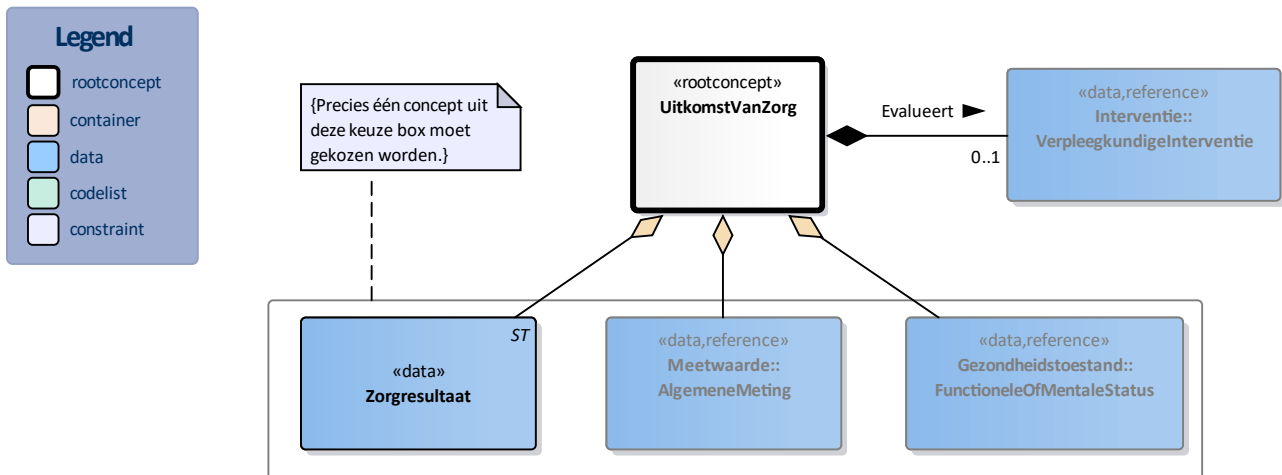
Legend

rootconcept
container
data
codelist
constraint

{Precies één concept uit deze keuze box moet gekozen worden.}

«rootconcept»
UitkomstVanZorg

Evalueert

0..1

«data,reference»
Interventie::
VerpleegkundigeInterventie

ST
«data»
Zorgresultaat

«data,reference»
Meetwaarde::
AlgemeneMeting

«data,reference»
Gezondheidstoestand::
FunctioneleOfMentaleStatus